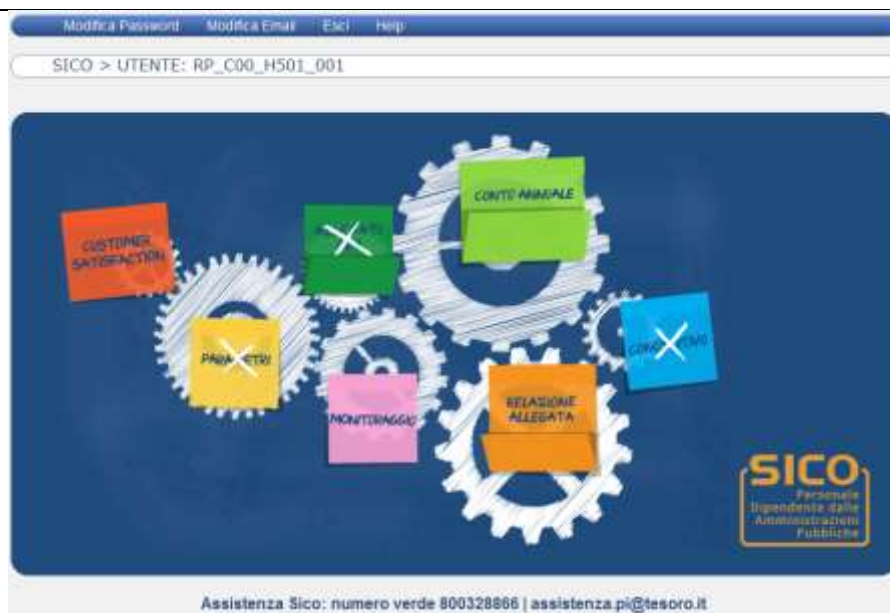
Modifica Password Modifica Email Esci Help

SICO > UTENTE: RP_C00_H501_001

CUSTOMER SATISFACTION

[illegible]

CONTO ANNUALE

PARAMETRI

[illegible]

MONITORAGGIO

RELAZIONE ALLEGATA

SICO
Personale Dipendente dalle Amministrazioni Pubbliche

Assistenza Sico: numero verde 800328866 | assistenza.pi@tesoro.it